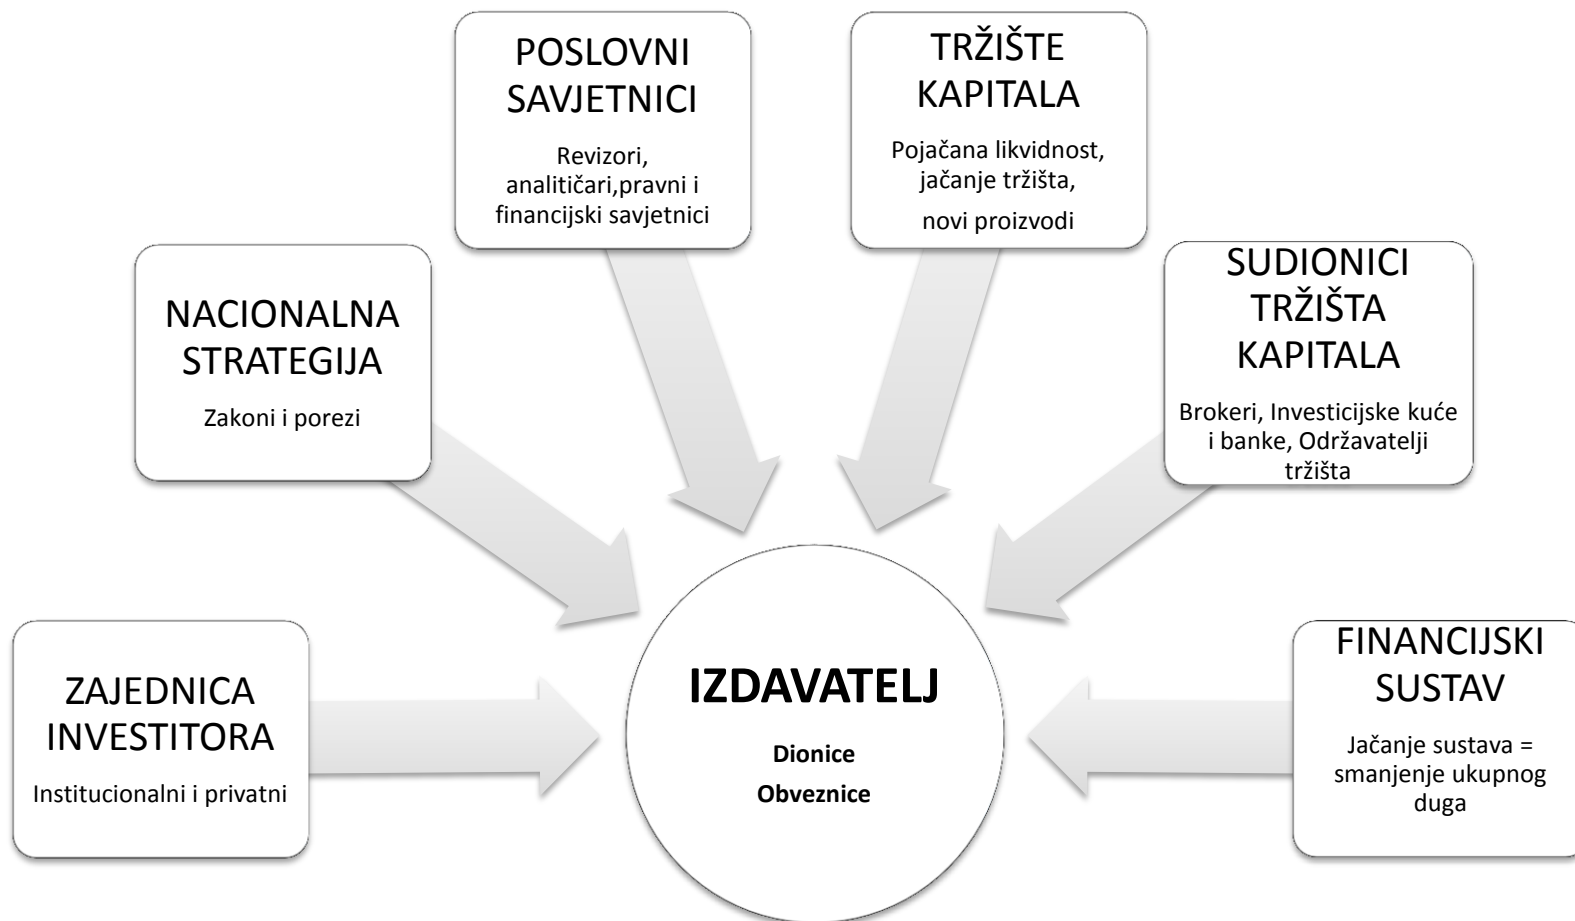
POSLOVNI SAVJETNICI

Revizori, analitičari,pravni i financijski savjetnici

TRŽIŠTE KAPITALA

Pojačana likvidnost, jačanje tržišta,

novi proizvodi

NACIONALNA STRATEGIJA

Zakoni i porezi

SUDIONICI TRŽIŠTA KAPITALA

Brokeri, Investicijske kuće i banke, Održavatelji tržišta

ZAJEDNICA INVESTITORA

Institucionalni i privatni

IZDAVATELJ

Dionice

Obveznice

FINANCIJSKI SUSTAV

Jačanje sustava = smanjenje ukupnog duga